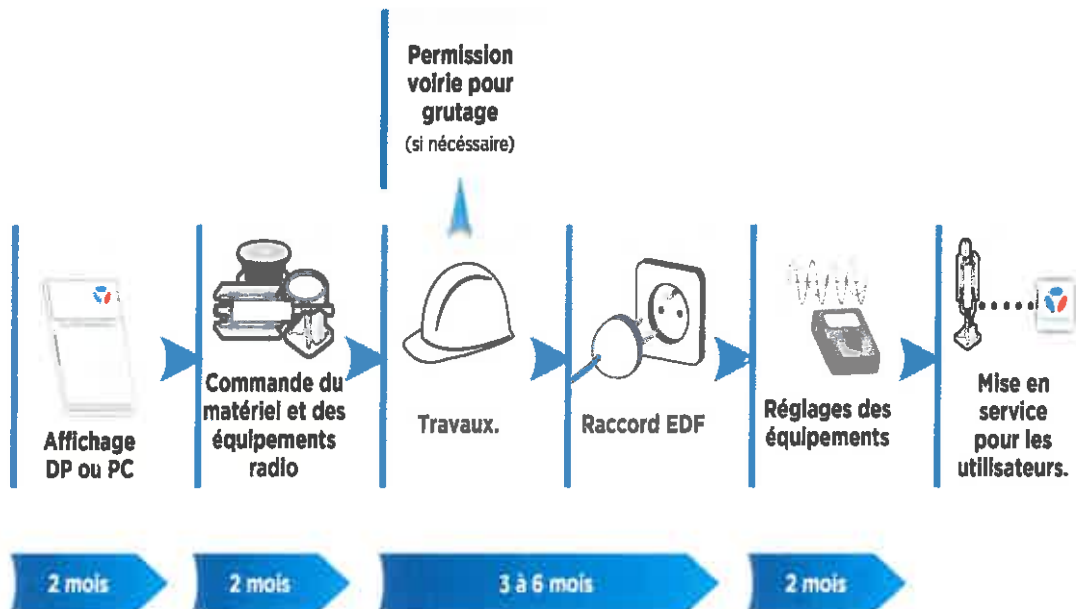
Permission voirie pour grutage
(si nécéssaire)

Affichage DP ou PC

Commande du matériel et des équipements radio

Travaux.

Raccord EDF

Réglages des équipements

Mise en service pour les utilisateurs.

2 mois

2 mois

3 à 6 mois

2 mois